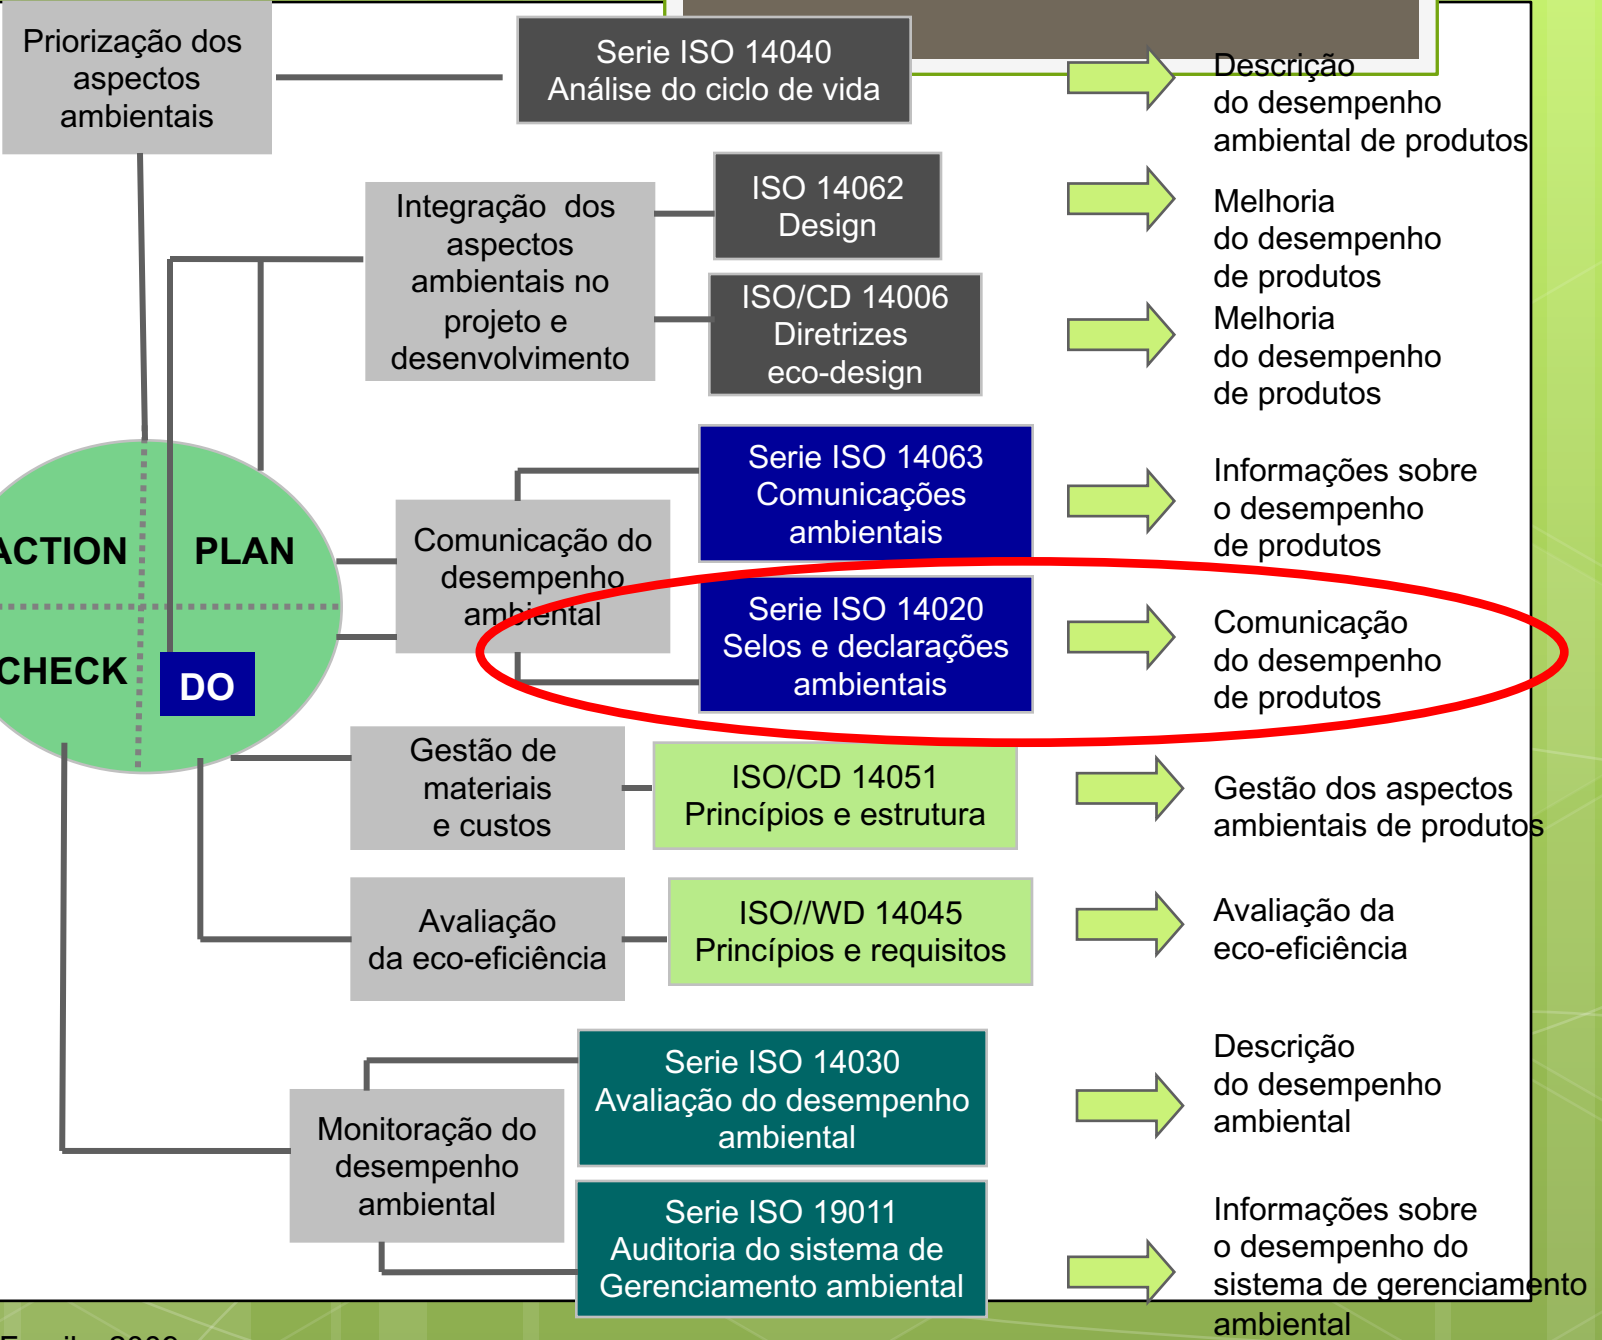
Priorização dos aspectos ambientais

Serie ISO 14040
Análise do ciclo de vida

Descrição do desempenho ambiental de produtos

Integração dos aspectos ambientais no projeto e desenvolvimento

ISO 14062
Design

Melhoria do desempenho de produtos

ISO/CD 14006
Diretrizes
eco-design

Melhoria do desempenho de produtos

ACTION

PLAN

CHECK

DO

Comunicação do desempenho ambiental

Serie ISO 14063
Comunicações ambientais

Informações sobre o desempenho de produtos

Serie ISO 14020
Selos e declarações ambientais

Comunicação do desempenho de produtos

Gestão de materiais e custos

ISO/CD 14051
Princípios e estrutura

Gestão dos aspectos ambientais de produtos

Avaliação da eco-eficiência

ISO//WD 14045
Princípios e requisitos

Avaliação da eco-eficiência

Monitoração do desempenho ambiental

Serie ISO 14030
Avaliação do desempenho ambiental

Descrição do desempenho ambiental

Serie ISO 19011
Auditoria do sistema de Gerenciamento ambiental

Informações sobre o desempenho do sistema de gerenciamento ambiental

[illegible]